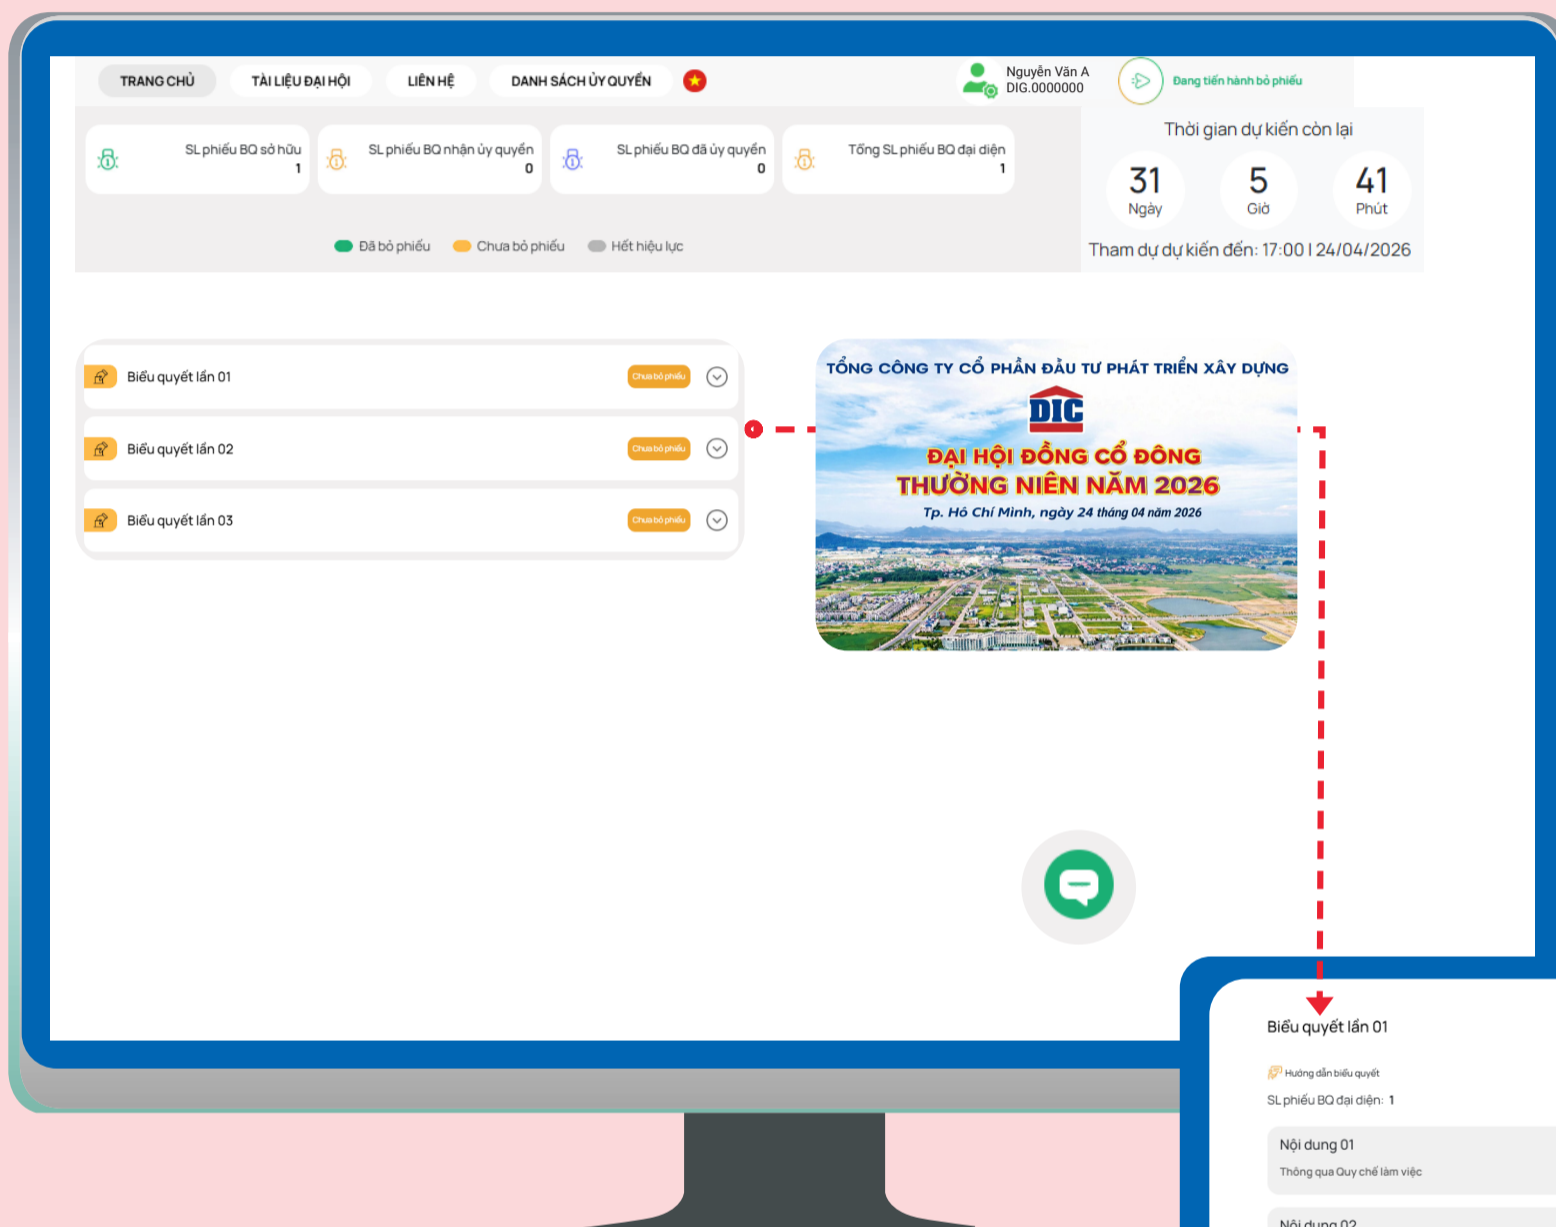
TRANG CHỦ TÀI LIỆU ĐẠI HỘI LIÊN HỆ DANH SÁCH ỦY QUYỀN

Nguyễn Văn A
DIG.0000000

Đang tiến hành bỏ phiếu

SL phiếu BQ sở hữu
1

SL phiếu BQ nhận ủy quyền
0

SL phiếu BQ đã ủy quyền
0

Tổng SL phiếu BQ đại diện
1

Đã bỏ phiếu Chưa bỏ phiếu Hết hiệu lực

Thời gian dự kiến còn lại

31
Ngày

5
Giờ

41
Phút

Tham dự dự kiến đến: 17:00 | 24/04/2026

Biểu quyết lần 01 Chưa bỏ phiếu

Biểu quyết lần 02 Chưa bỏ phiếu

Biểu quyết lần 03 Chưa bỏ phiếu

TỔNG CÔNG TY CỔ PHẦN ĐẦU TƯ PHÁT TRIỂN XÂY DỰNG
DIC
ĐẠI HỘI ĐỒNG CỔ ĐÔNG
THƯỜNG NIÊN NĂM 2026
Tp. Hồ Chí Minh, ngày 24 tháng 04 năm 2026

Biểu quyết lần 01

Hướng dẫn biểu quyết

SL phiếu BQ đại diện: 1

Nội dung 01
Thông qua Quy chế làm việc

Nội dung 02